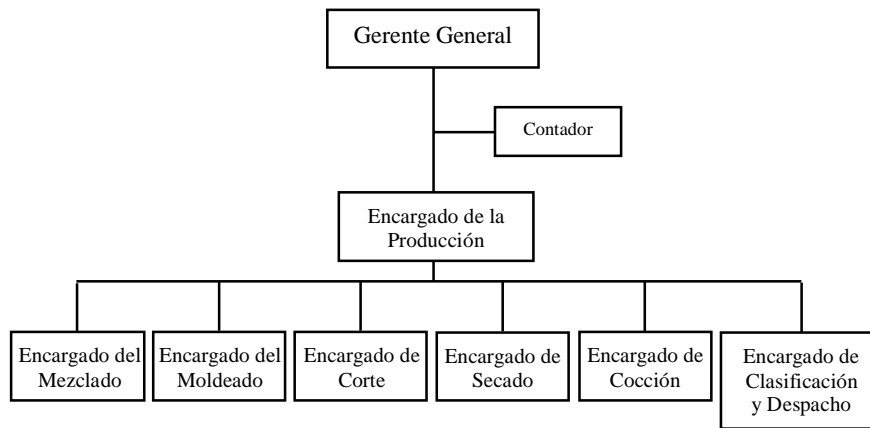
Gerente General

Contador

Encargado de la Producción

Encargado del Mezclado

Encargado del Moldeado

Encargado de Corte

Encargado de Secado

Encargado de Cocción

Encargado de Clasificación y Despacho